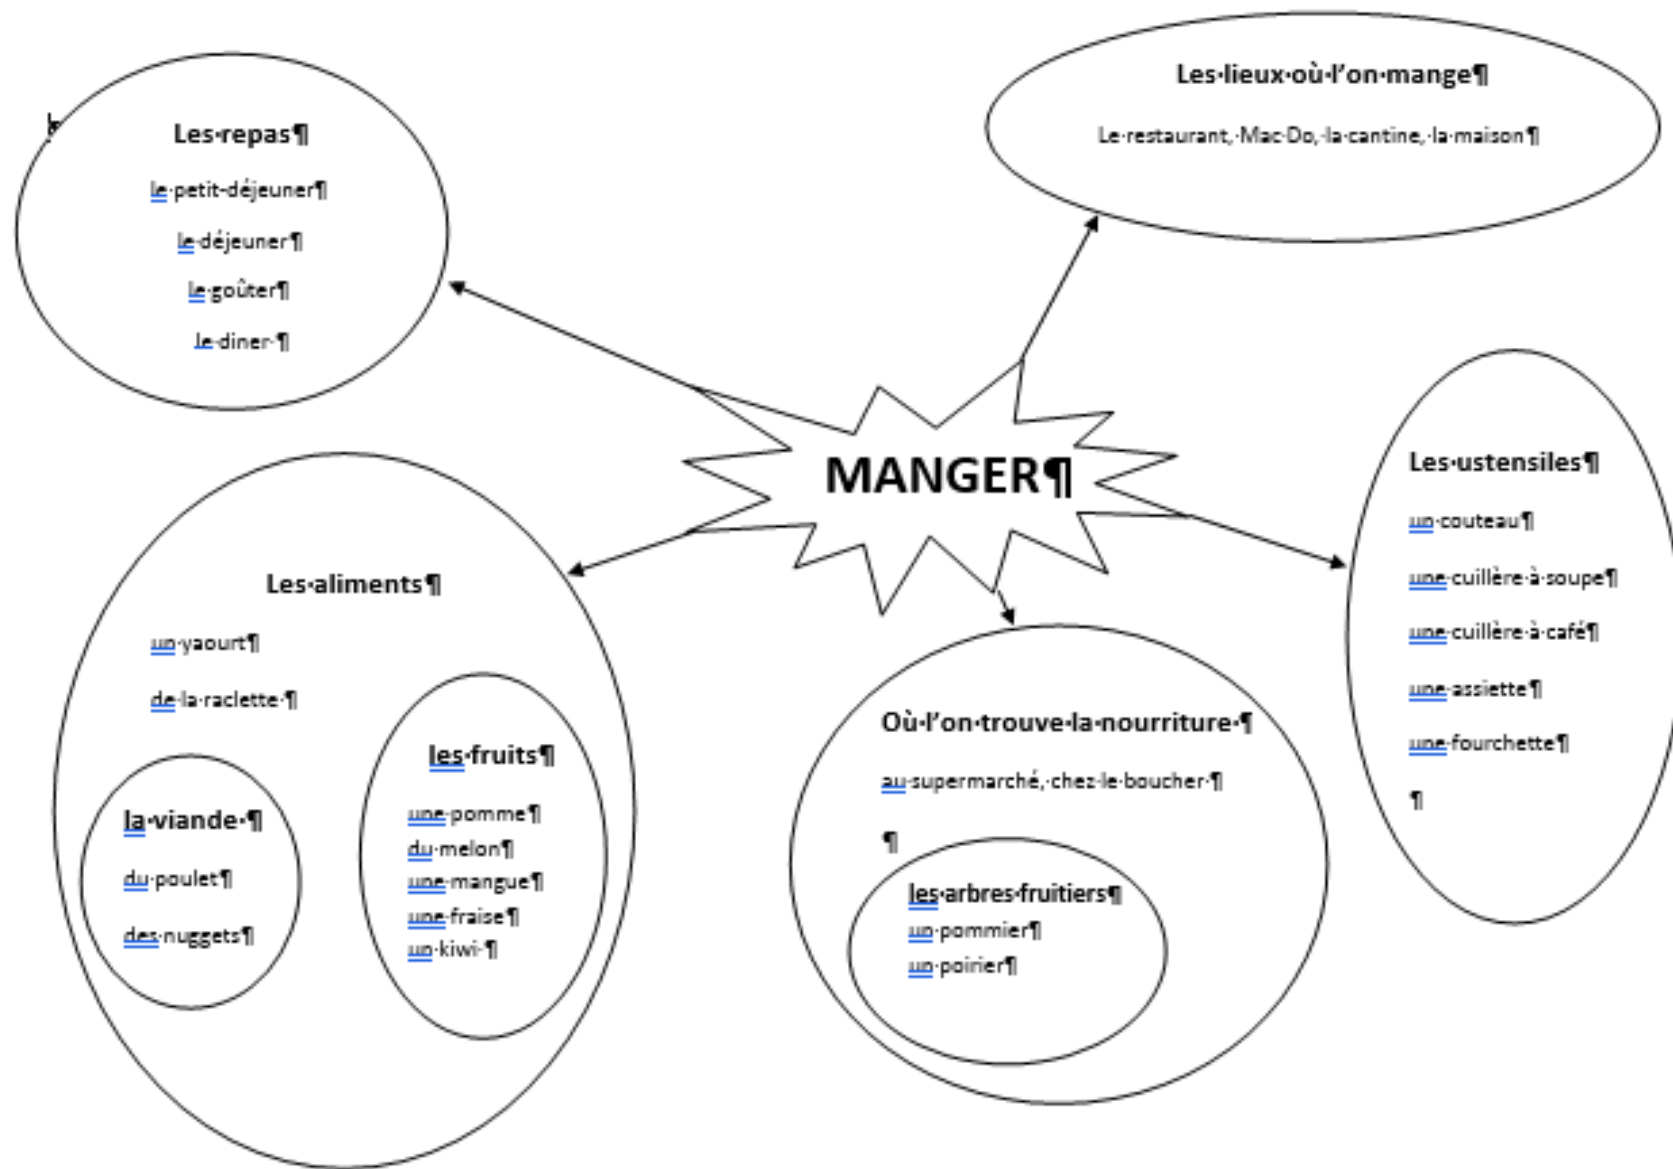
Les·repas¶

le·petit-déjeuner¶

le·déjeuner¶

le·goûter¶

le·diner·¶

Les·lieux·où·l'on·mange¶

Le·restaurant,·Mac·Do,·la·cantine,·la·maison¶

MANGER¶

Les·aliments¶

un·yaourt¶

de·la·raclette·¶

la·viande·¶

du·poulet¶

des·nuggets¶

les·fruits¶

une·pomme¶
du·melon¶
une·mangue¶
une·fraise¶
un·kiwi·¶

Où·l'on·trouve·la·nourriture·¶

au·supermarché,·chez·le·boucher·¶

¶

les·arbres·fruitiers¶
un·pommier¶
un·poirier¶

Les·ustensiles¶

un·couteau¶

une·cuillère·à·soupe¶

une·cuillère·à·café¶

une·assiette¶

une·fourchette¶

¶